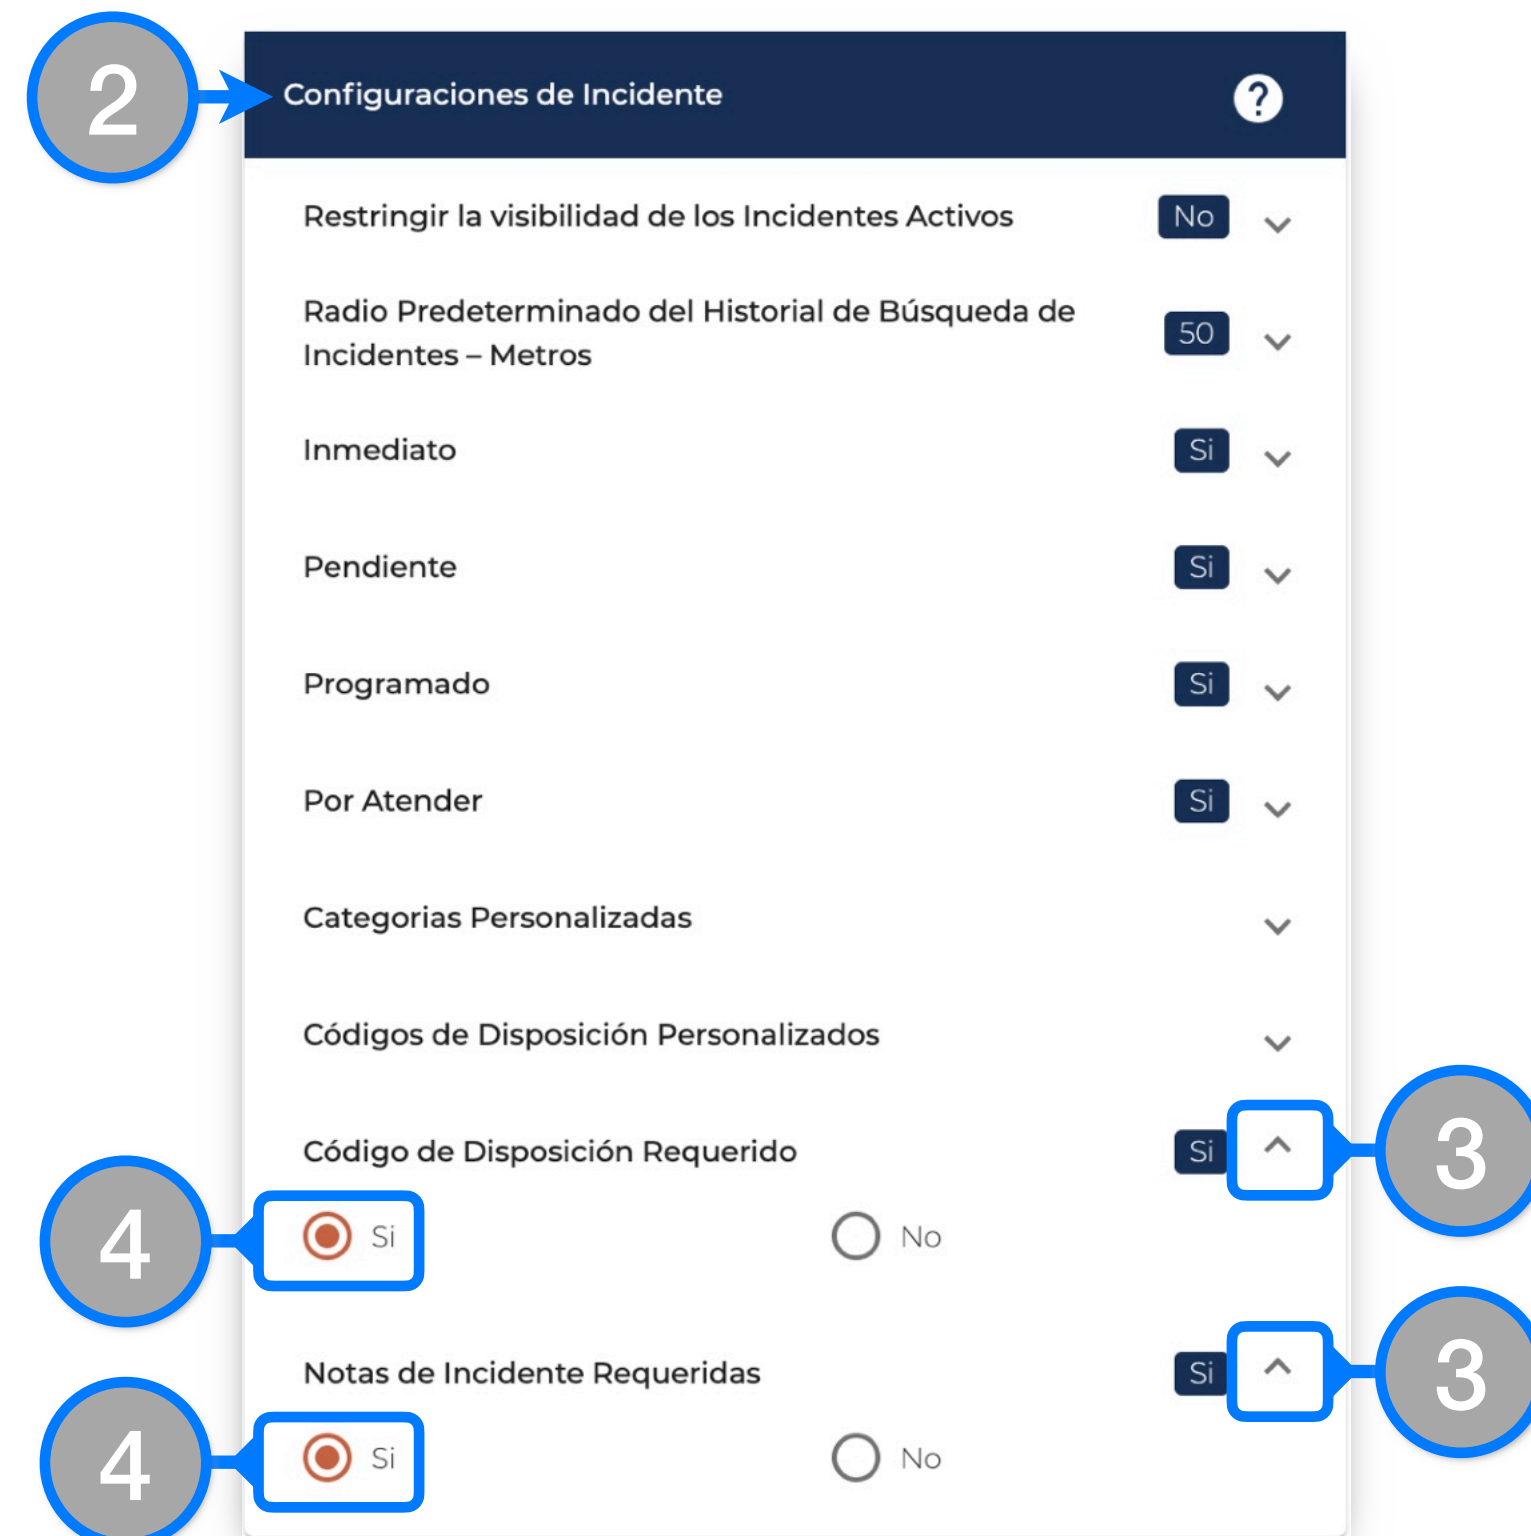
2

Configuraciones de Incidente ?

Restringir la visibilidad de los Incidentes Activos No

Radio Predeterminado del Historial de Búsqueda de Incidentes – Metros 50

Inmediato Si

Pendiente Si

Programado Si

Por Atender Si

Categorias Personalizadas

Códigos de Disposición Personalizados

Código de Disposición Requerido Si 3

4 Si No

Notas de Incidente Requeridas Si 3

4 Si No